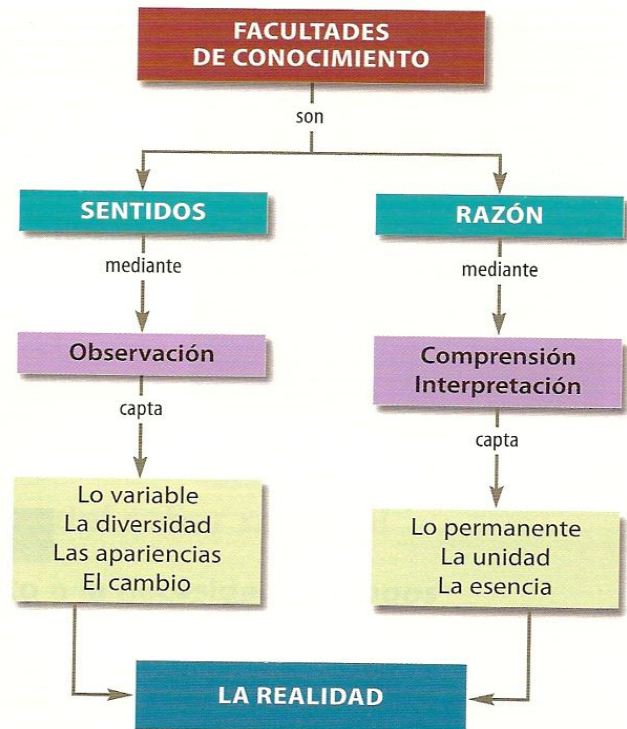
FACULTADES DE CONOCIMIENTO

son

SENTIDOS

mediante

Observación

capta

Lo variable
La diversidad
Las apariencias
El cambio

RAZÓN

mediante

Comprensión
Interpretación

capta

Lo permanente
La unidad
La esencia

LA REALIDAD